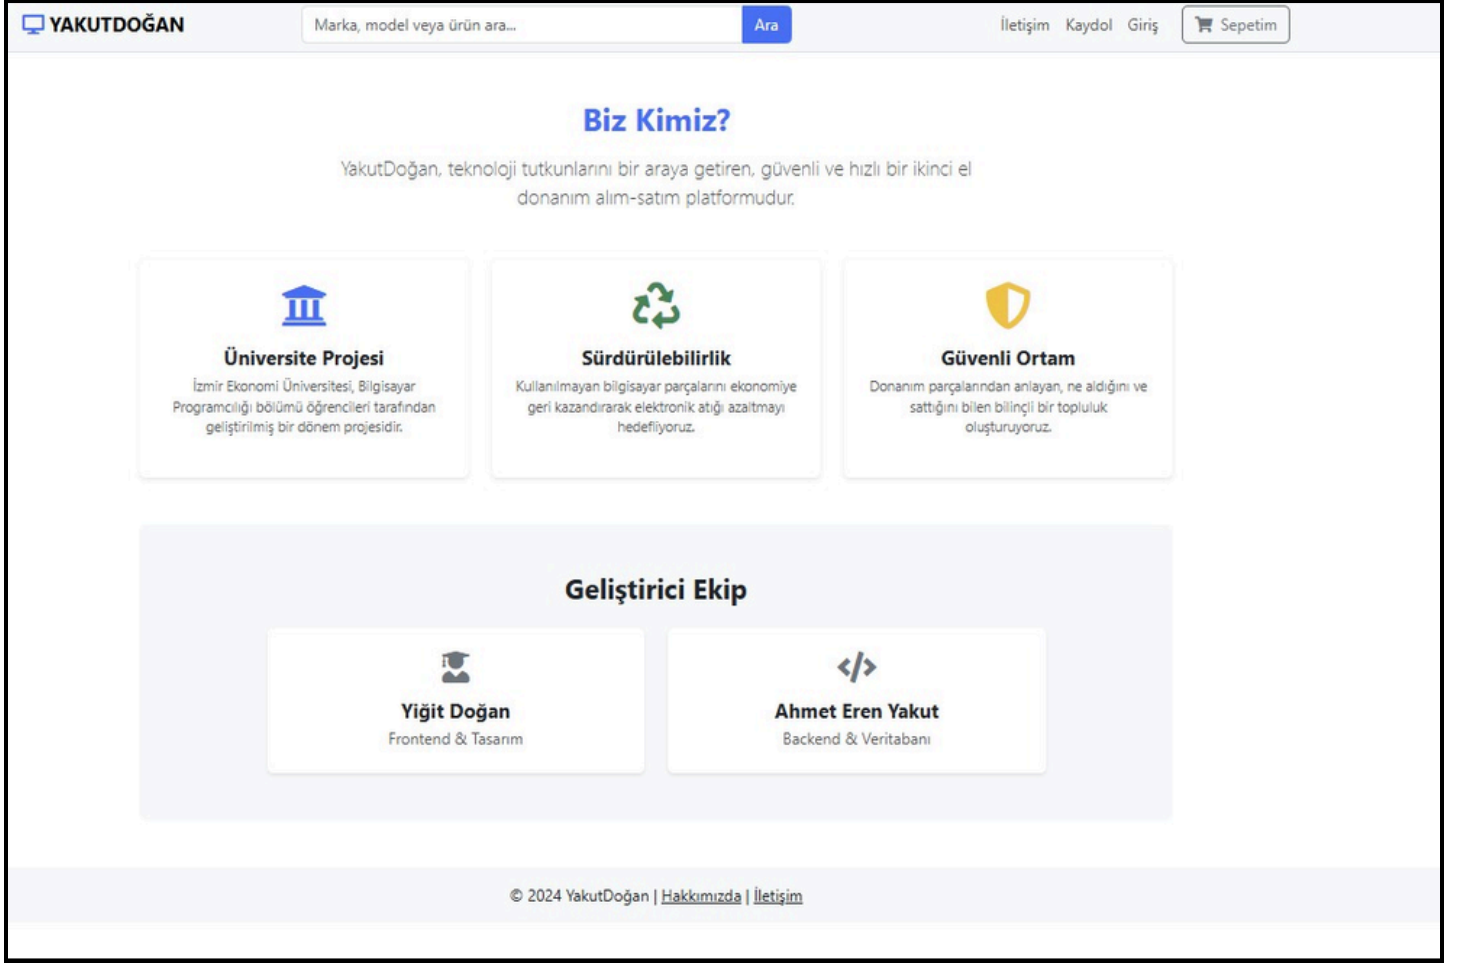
YAKUTDOĞAN

Marka, model veya ürün ara...

Ara

İletişim Kaydol Giriş

Sepetim

Biz Kimiz?

YakutDoğan, teknoloji tutkunlarını bir araya getiren, güvenli ve hızlı bir ikinci el donanım alım-satım platformudur.

Üniversite Projesi

İzmir Ekonomi Üniversitesi, Bilgisayar Programcılığı bölümü öğrencileri tarafından geliştirilmiş bir dönem projesidir.

Sürdürülebilirlik

Kullanılmayan bilgisayar parçalarını ekonomiye geri kazandırarak elektronik atığı azaltmayı hedefliyoruz.

Güvenli Ortam

Donanım parçalarından anlayan, ne aldığını ve sattığını bilen bilinçli bir topluluk oluşturuyoruz.

Geliştirici Ekip

Yiğit Doğan

Frontend & Tasarım

Ahmet Eren Yakut

Backend & Veritabanı

© 2024 YakutDoğan | Hakkımızda | İletişim